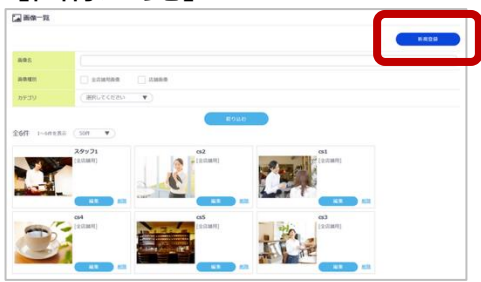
画像一覧

新規登録

画像名
画像種別 全店舗用画像 店舗画像
カテゴリ 選択してください

絞り込む

全6件 1~6件を表示 50件

スタッフ1
[全店舗用]
編集 削除

cs2
[全店舗用]
編集 削除

cs1
[全店舗用]
編集 削除

cs4
[全店舗用]
編集 削除

cs5
[全店舗用]
編集 削除

cs3
[全店舗用]
編集 削除